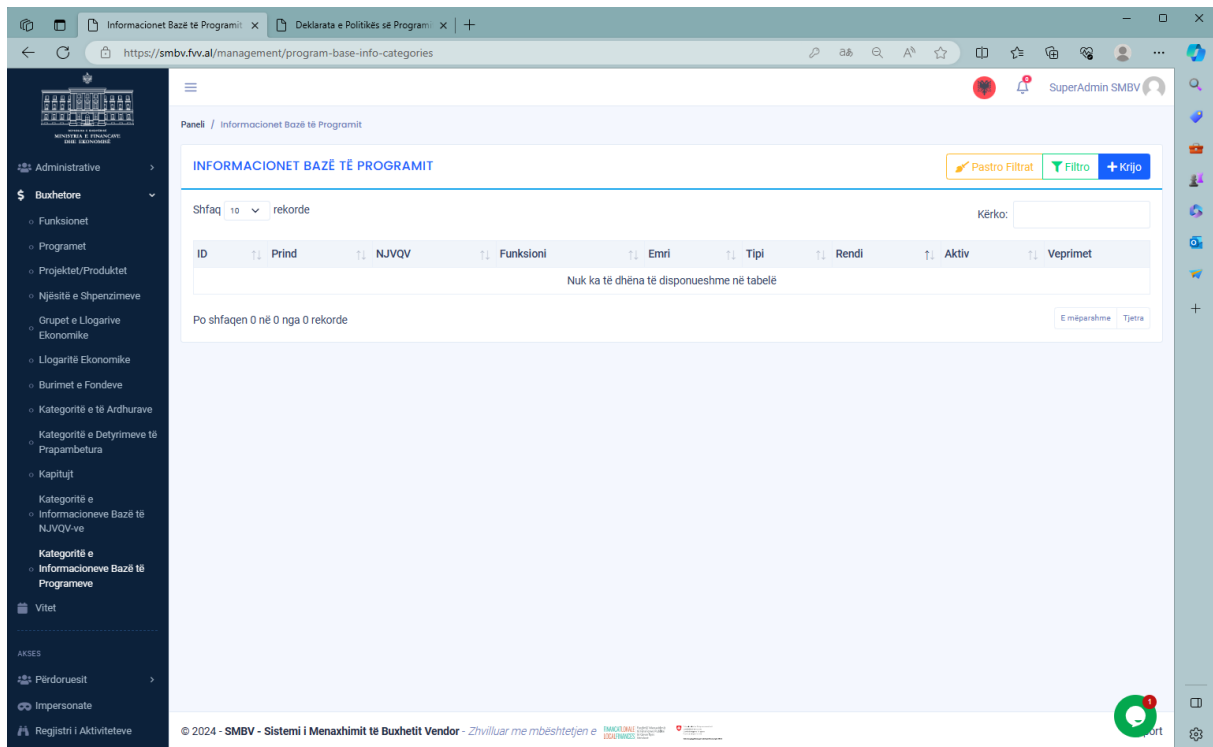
Informacionet Bazë të Programit ×
Deklarata e Politikës së Programi ×
https://smbv.fvv.al/management/program-base-info-categories

MINISTRIA E FINANCAVE DHE EKONOMISË

Administrative
Buxhetore
Funksionet
Programet
Projektet/Produktet
Njësitë e Shpenzimeve
Grupet e Llogarive Ekonomike
Llogaritë Ekonomike
Burimet e Fondeve
Kategoritë e të Ardhurave
Kategoritë e Detyrimeve të Prapambetura
Kapitujt
Kategoritë e Informacioneve Bazë të NJVQV-ve
Kategoritë e Informacioneve Bazë të Programeve
Vitet
AKSES
Përdoruesit
Impersonate
Regjistri i Aktiviteteve

SuperAdmin SMBV

Paneli / Informacionet Bazë të Programit

INFORMACIONET BAZË TË PROGRAMIT
Pastro Filtrat
Filtro
+ Krijo

Shfaq 10 rekorde
Kërko:

| ID | Prind | NJVQV | Funksioni | Emri | Tipi | Rendi | Aktiv | Veprimet |
|---|---|---|---|---|---|---|---|---|
| Nuk ka të dhëna të disponueshme në tabelë | | | | | | | | |

Po shfaqen 0 në 0 nga 0 rekorde
E mëparshme
Tjetra

© 2024 - SMBV - Sistemi i Menaxhimit të Buxhetit Vendor - Zhvilluar me mbështetjen e
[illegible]port